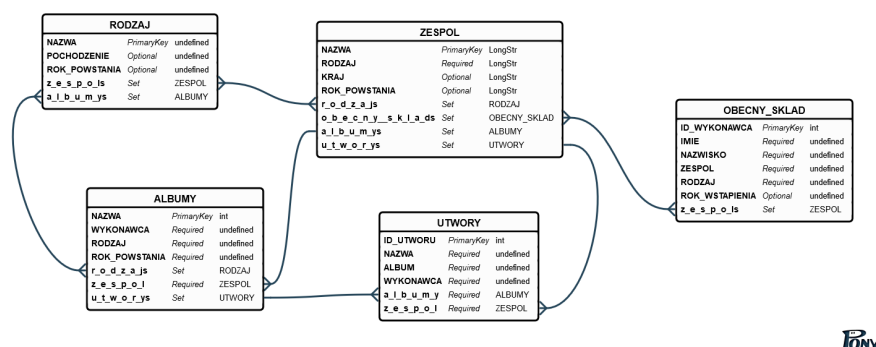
RODZAJ

| NAZWA | PrimaryKey | undefined |
|---|---|---|
| POCHODZENIE | Optional | undefined |
| ROK_POWSTANIA | Optional | undefined |
| z_e_s_p_o_ls | Set | ZESPOL |
| a_l_b_u_m_ys | Set | ALBUMY |

ZESPOL

| NAZWA | PrimaryKey | LongStr |
|---|---|---|
| RODZAJ | Required | LongStr |
| KRAJ | Optional | LongStr |
| ROK_POWSTANIA | Optional | LongStr |
| r_o_d_z_a_js | Set | RODZAJ |
| o_b_e_c_n_y__s_k_l_a_ds | Set | OBECNY_SKLAD |
| a_l_b_u_m_ys | Set | ALBUMY |
| u_t_w_o_r_ys | Set | UTWORY |

OBECNY_SKLAD

| ID_WYKONAWCA | PrimaryKey | int |
|---|---|---|
| IMIE | Required | undefined |
| NAZWISKO | Required | undefined |
| ZESPOL | Required | undefined |
| RODZAJ | Required | undefined |
| ROK_WSTAPIENIA | Optional | undefined |
| z_e_s_p_o_ls | Set | ZESPOL |

ALBUMY

| NAZWA | PrimaryKey | int |
|---|---|---|
| WYKONAWCA | Required | undefined |
| RODZAJ | Required | undefined |
| ROK_POWSTANIA | Required | undefined |
| r_o_d_z_a_js | Set | RODZAJ |
| z_e_s_p_o_l | Required | ZESPOL |
| u_t_w_o_r_ys | Set | UTWORY |

UTWORY

| ID_UTWORU | PrimaryKey | int |
|---|---|---|
| NAZWA | Required | undefined |
| ALBUM | Required | undefined |
| WYKONAWCA | Required | undefined |
| a_l_b_u_m_y | Required | ALBUMY |
| z_e_s_p_o_l | Required | ZESPOL |

PONY